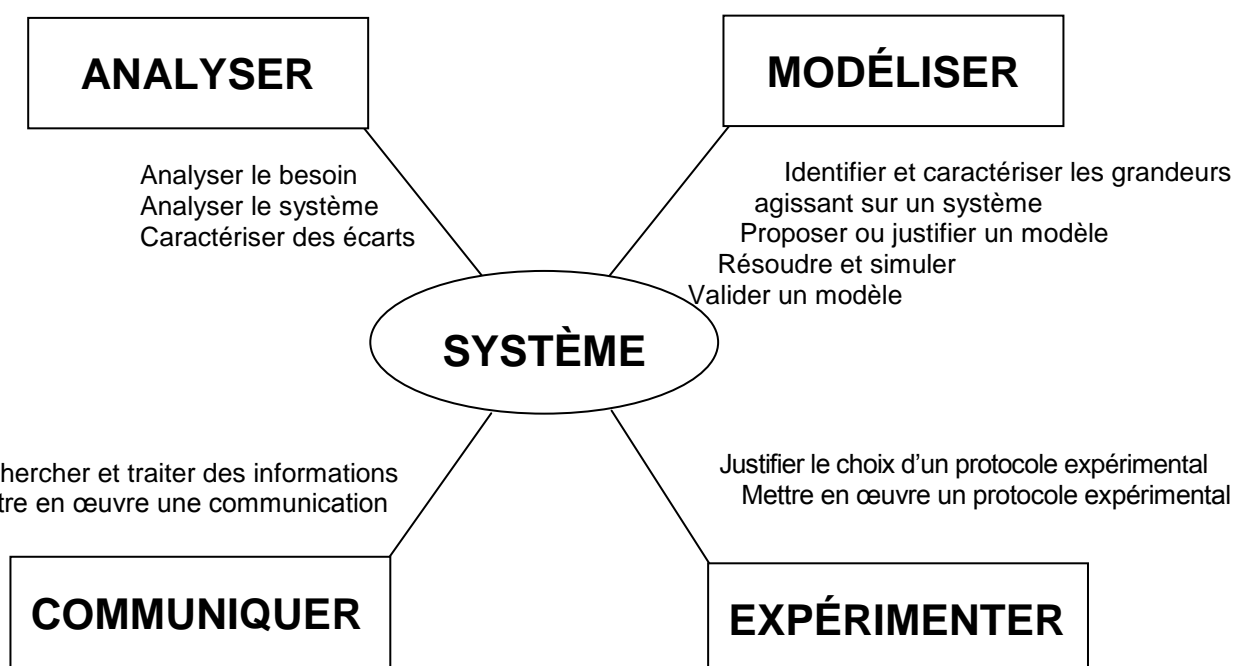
ANALYSER

MODÉLISER

Analyser le besoin
Analyser le système
Caractériser des écarts

Identifier et caractériser les grandeurs agissant sur un système
Proposer ou justifier un modèle
Résoudre et simuler
Valider un modèle

SYSTÈME

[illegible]hercher et traiter des informations
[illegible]tre en œuvre une communication

Justifier le choix d'un protocole expérimental
Mettre en œuvre un protocole expérimental

COMMUNIQUER

EXPÉRIMENTER